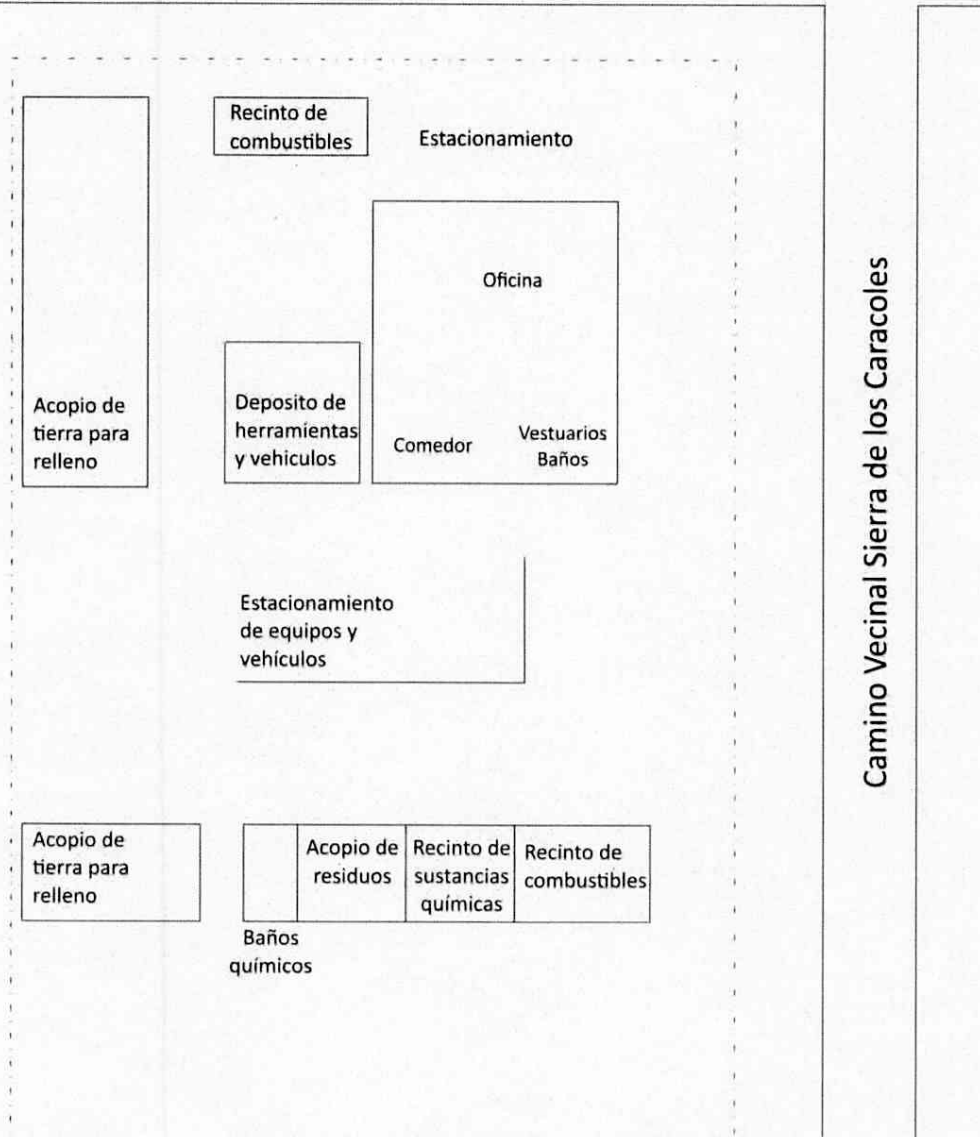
Recinto de combustibles

Estacionamiento

Oficina

Acopio de tierra para relleno

Deposito de herramientas y vehiculos

Comedor

Vestuarios Baños

Estacionamiento de equipos y vehículos

Camino Vecinal Sierra de los Caracoles

Acopio de tierra para relleno

Acopio de residuos

Recinto de sustancias químicas

Recinto de combustibles

Baños químicos